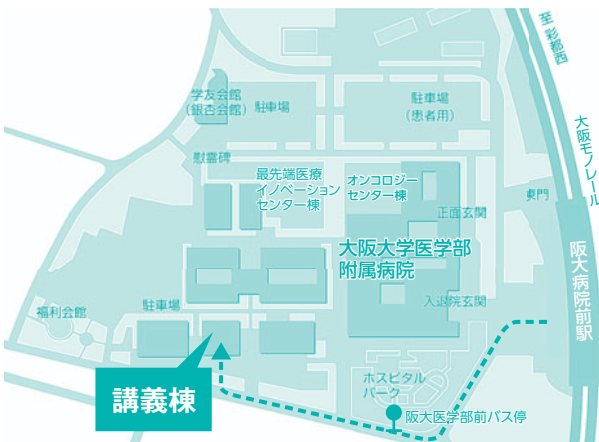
至 彩都西

学友会館
(銀杏会館)

駐車場

駐車場
(患者用)

大阪モノレール

慰霊碑

最先端医療
イノベーション
センター棟

オンコロジー
センター棟

東門

正面玄関

阪大病院前駅

大阪大学医学部
附属病院

入退院玄関

福利会館

駐車場

ホスピタル
パーク

講義棟

阪大医学部前バス停